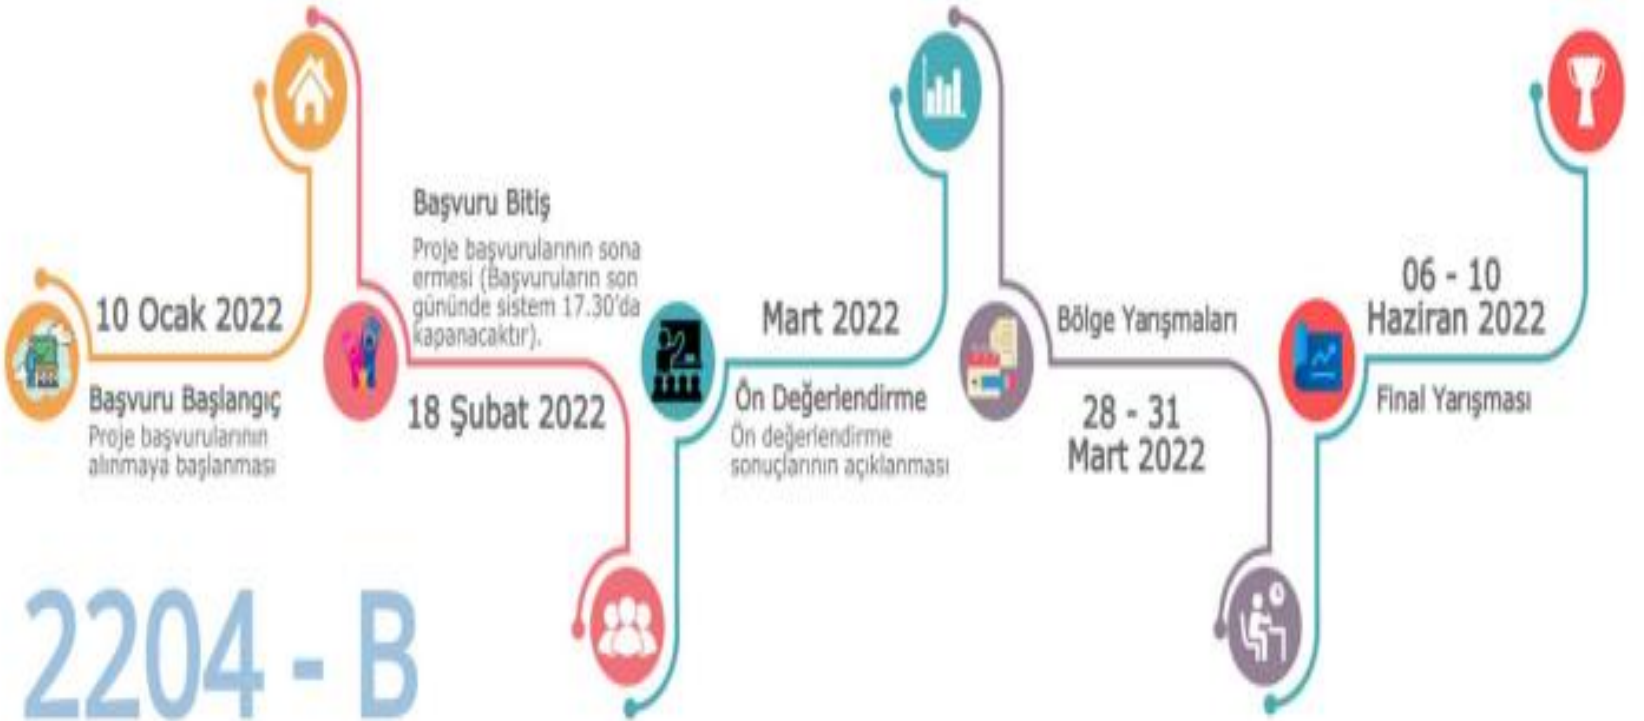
10 Ocak 2022

Başvuru Başlangıç

Proje başvurularının alınmaya başlanması

Başvuru Bitiş

Proje başvurularının sona ermesi (Başvuruların son gününde sistem 17.30'da kapanacaktır).

18 Şubat 2022

Mart 2022

Ön Değerlendirme

Ön değerlendirme sonuçlarının açıklanması

Bölge Yarışmaları

28 - 31 Mart 2022

06 - 10 Haziran 2022

Final Yarışması

2204 - B